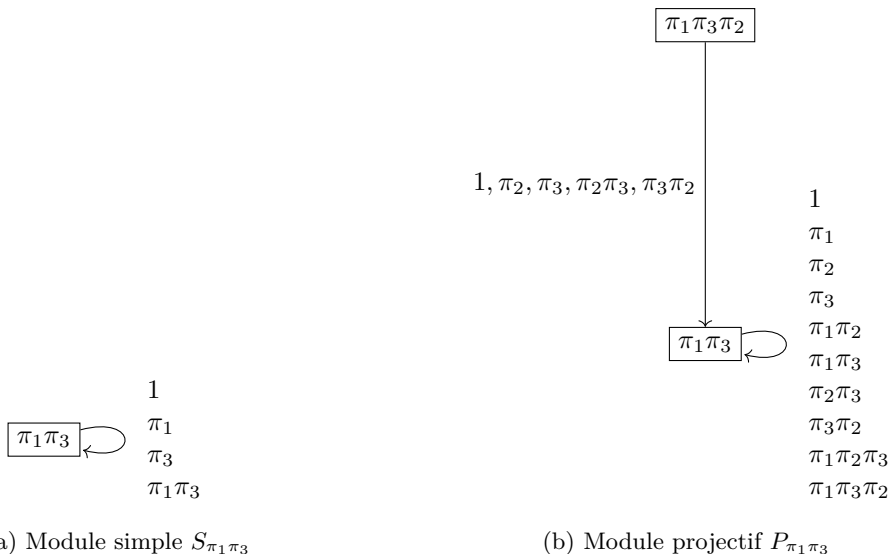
$\pi_1\pi_3$

$1$
$\pi_1$
$\pi_3$
$\pi_1\pi_3$

a) Module simple $S_{\pi_1\pi_3}$

$\pi_1\pi_3\pi_2$

$1, \pi_2, \pi_3, \pi_2\pi_3, \pi_3\pi_2$

$\pi_1\pi_3$

$1$
$\pi_1$
$\pi_2$
$\pi_3$
$\pi_1\pi_2$
$\pi_1\pi_3$
$\pi_2\pi_3$
$\pi_3\pi_2$
$\pi_1\pi_2\pi_3$
$\pi_1\pi_3\pi_2$

(b) Module projectif $P_{\pi_1\pi_3}$